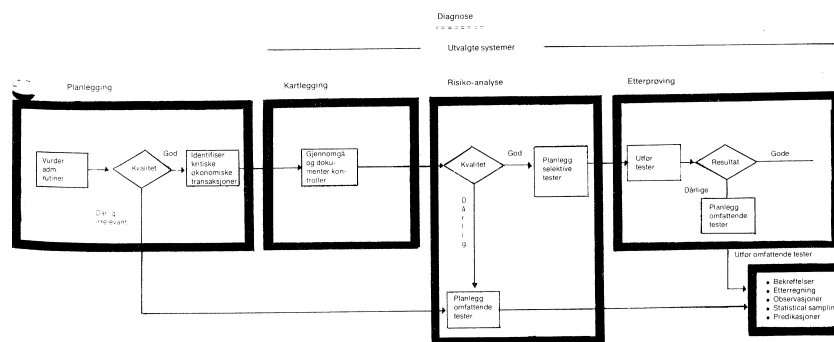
Diagnose

Utvalgte systemer

Planlegging

Kartlegging

Risiko-analyse

Etterprøving

Vurder adm rutiner

Kvalitet

God

Identifiser kritiske økonomiske transaksjoner

Dårlig irrelevant

Gjennomgå og dokumenter kontroller

Kvalitet

God

Planlegg selektive tester

Dårlig

Planlegg omfattende tester

Utfør tester

Resultat

Gode

Dårlige

Planlegg omfattende tester

Utfør omfattende tester

• Bekreftelser
• Etterregning
• Observasjoner
• Statistical samplin
• Predikasjoner